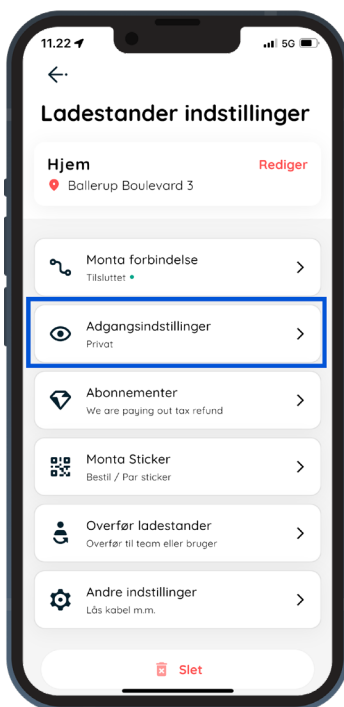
11.22
5G

Ladestander indstillinger

Hjem
Rediger
Ballerup Boulevard 3

Monta forbindelse
Tilsluttet

Adgangsindstillinger
Privat

Abonnementer
We are paying out tax refund

Monta Sticker
Bestil / Par sticker

Overfør ladestander
Overfør til team eller bruger

Andre indstillinger
Lås kabel m.m.

Slet